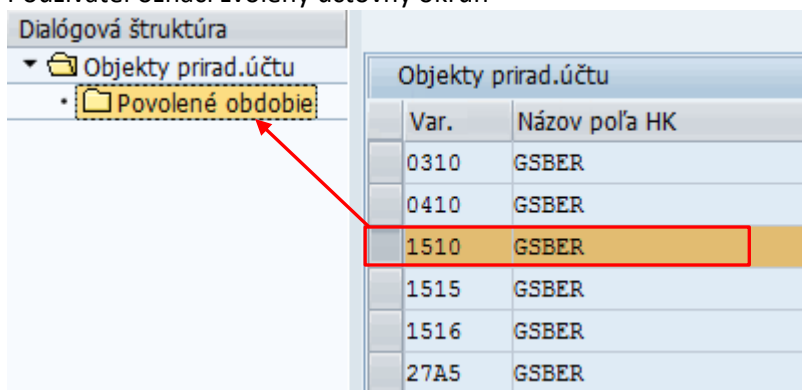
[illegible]

Dialógová štruktúra

Objekty prirad.účtu

Povolené obdobie

Objekty prirad.účtu

| Var. | Názov poľa HK |
|---|---|
| 0310 | GSBER |
| 0410 | GSBER |
| 1510 | GSBER |
| 1515 | GSBER |
| 1516 | GSBER |
| 27A5 | GSBER |